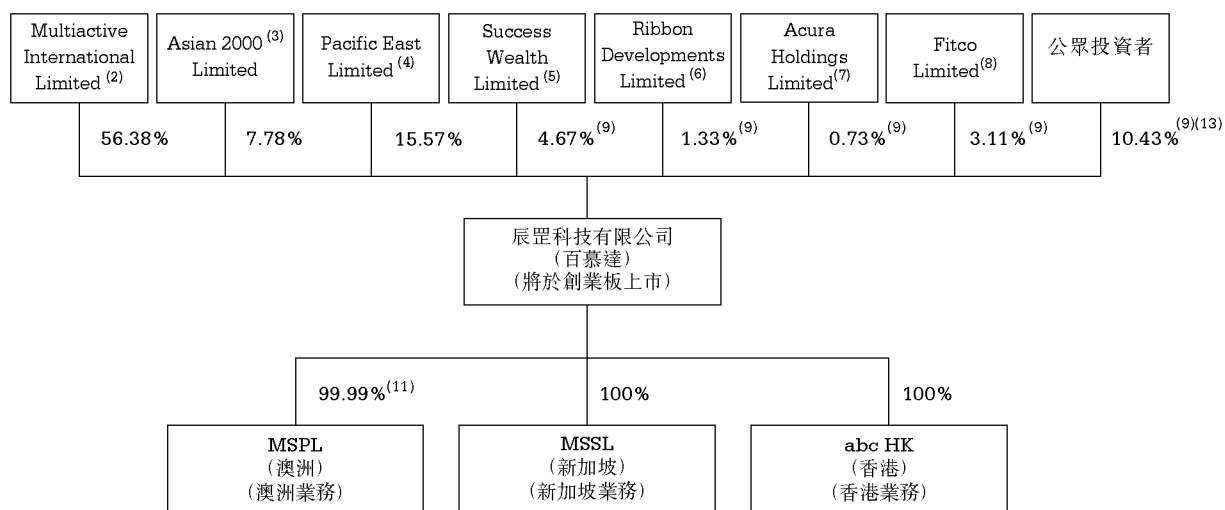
Multiactive International Limited $^{(2)}$

Asian 2000 $^{(3)}$ Limited

Pacific East Limited $^{(4)}$

Success Wealth Limited $^{(5)}$

Ribbon Developments Limited $^{(6)}$

Acura Holdings Limited $^{(7)}$

Fitco Limited $^{(8)}$

公眾投資者

56.38%

7.78%

15.57%

4.67% $^{(9)}$

1.33% $^{(9)}$

0.73% $^{(9)}$

3.11% $^{(9)}$

10.43% $^{(9)(13)}$

辰罡科技有限公司
(百慕達)
(將於創業板上市)

99.99% $^{(11)}$

100%

100%

MSPL
(澳洲)
(澳洲業務)

MSSL
(新加坡)
(新加坡業務)

abc HK
(香港)
(香港業務)